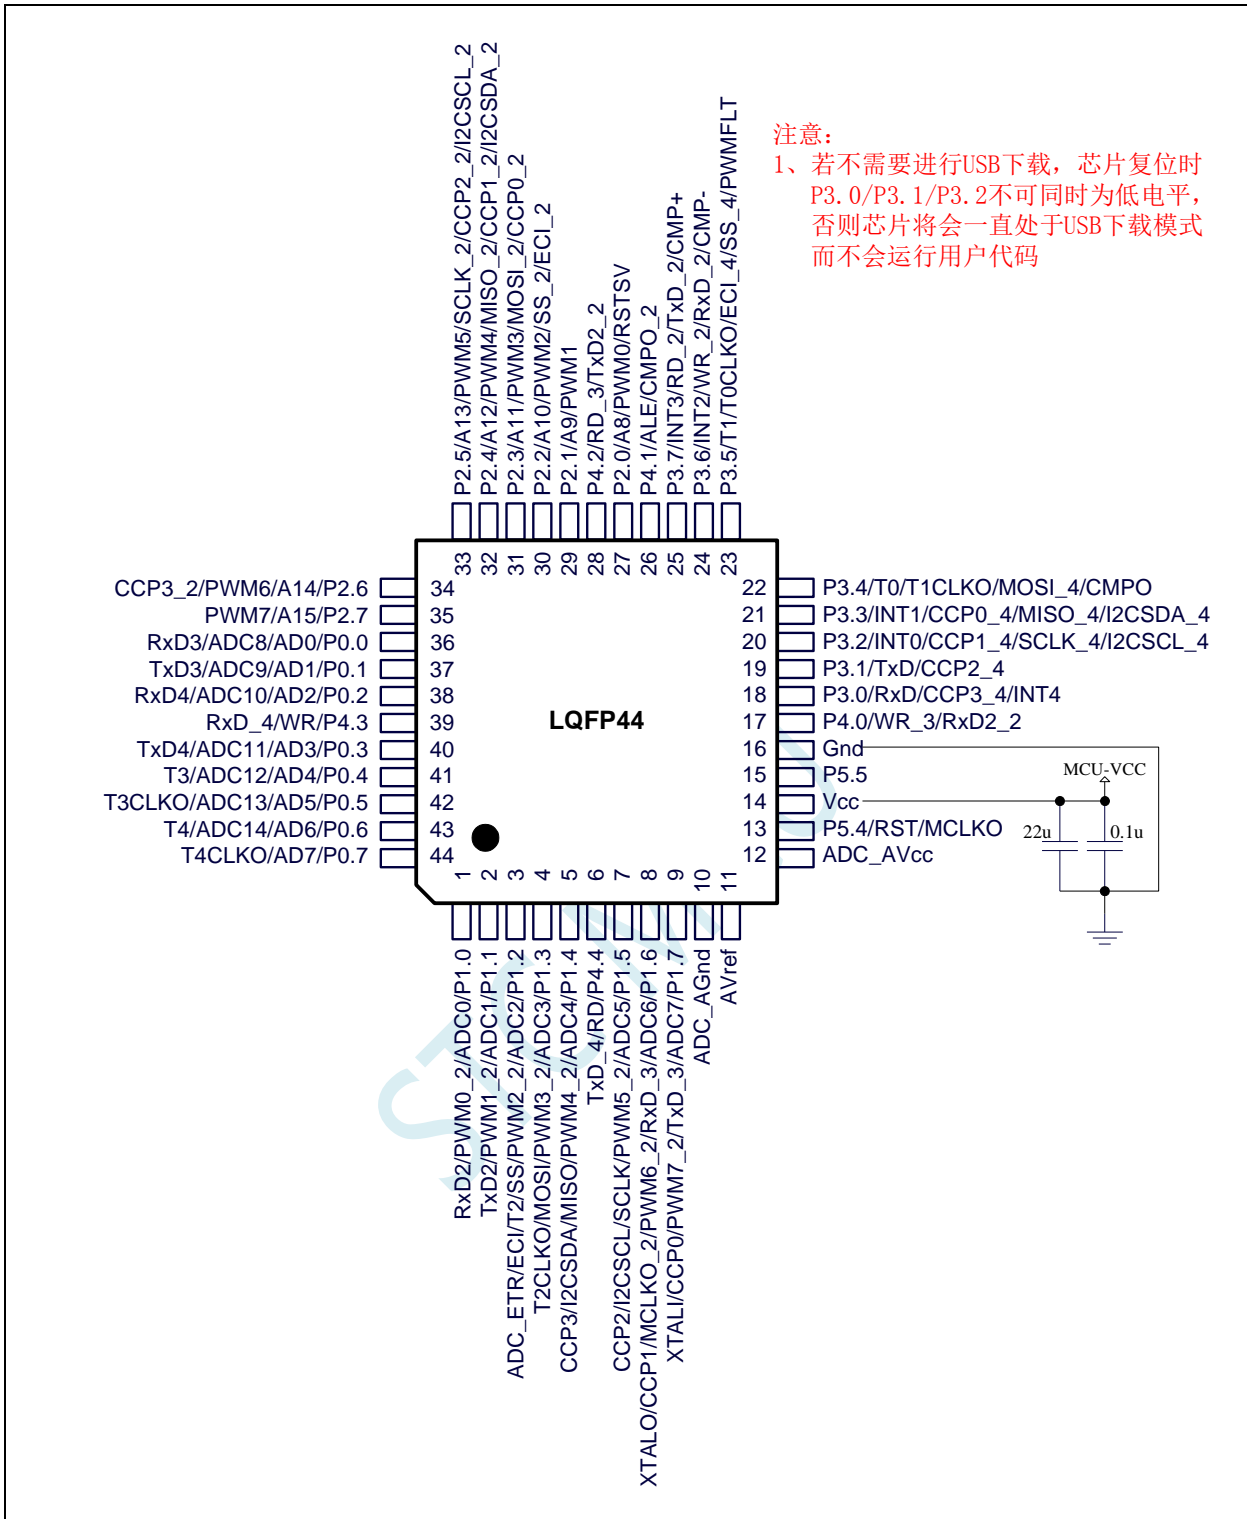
P2.5/A13/PWM5/SCLK_2/CCP2_2/I2CSCL_2
P2.4/A12/PWM4/MISO_2/CCP1_2/I2CSDA_2
P2.3/A11/PWM3/MOSI_2/CCP0_2
P2.2/A10/PWM2/SS_2/ECI_2
P2.1/A9/PWM1
P4.2/RD_3/TxD2_2
P2.0/A8/PWM0/RSTSV
P4.1/ALE/CMPO_2
P3.7/INT3/RD_2/TxD_2/CMP+
P3.6/INT2/WR_2/RxD_2/CMP-
P3.5/T1/T0CLKO/ECI_4/SS_4/PWMFLT

注意：
1、若不需要进行USB下载，芯片复位时P3.0/P3.1/P3.2不可同时为低电平，否则芯片将会一直处于USB下载模式而不会运行用户代码

33 32 31 30 29 28 27 26 25 24 23

CCP3_2/PWM6/A14/P2.6 34
PWM7/A15/P2.7 35
RxD3/ADC8/AD0/P0.0 36
TxD3/ADC9/AD1/P0.1 37
RxD4/ADC10/AD2/P0.2 38
RxD_4/WR/P4.3 39
TxD4/ADC11/AD3/P0.3 40
T3/ADC12/AD4/P0.4 41
T3CLKO/ADC13/AD5/P0.5 42
T4/ADC14/AD6/P0.6 43
T4CLKO/AD7/P0.7 44

LQFP44

22 P3.4/T0/T1CLKO/MOSI_4/CMPO
21 P3.3/INT1/CCP0_4/MISO_4/I2CSDA_4
20 P3.2/INT0/CCP1_4/SCLK_4/I2CSCL_4
19 P3.1/TxD/CCP2_4
18 P3.0/RxD/CCP3_4/INT4
17 P4.0/WR_3/RxD2_2
16 Gnd
15 P5.5
14 Vcc
13 P5.4/RST/MCLKO
12 ADC_AVcc

MCU-VCC
22u
0.1u

1 2 3 4 5 6 7 8 9 10 11

RxD2/PWM0_2/ADC0/P1.0
TxD2/PWM1_2/ADC1/P1.1
ADC_ETR/ECI/T2/SS/PWM2_2/ADC2/P1.2
T2CLKO/MOSI/PWM3_2/ADC3/P1.3
CCP3/I2CSDA/MISO/PWM4_2/ADC4/P1.4
TxD_4/RD/P4.4
CCP2/I2CSCL/SCLK/PWM5_2/ADC5/P1.5
XTALO/CCP1/MCLKO_2/PWM6_2/RxD_3/ADC6/P1.6
XTALI/CCP0/PWM7_2/TxD_3/ADC7/P1.7
ADC_AGnd
AVref